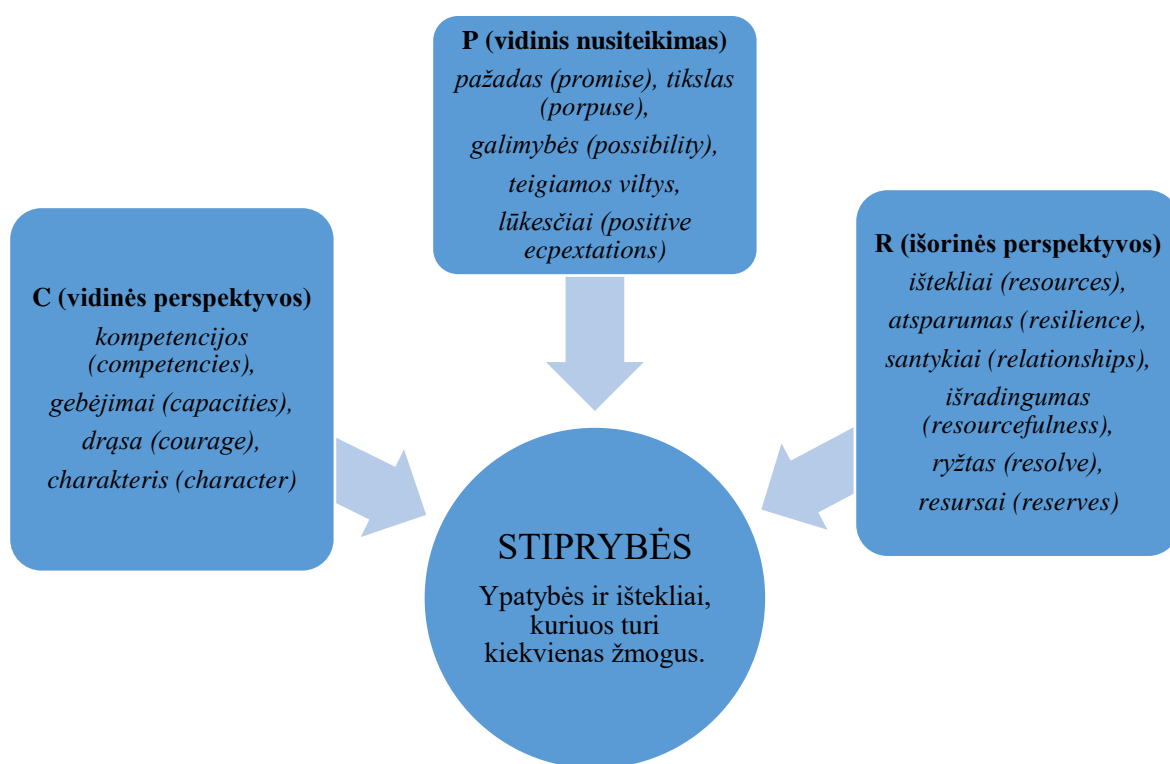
P (vidinis nusiteikimas)
pažadas (promise), tikslas (porpuse),
galimybės (possibility),
teigiamos viltys,
lūkesčiai (positive ecpextations)

C (vidinės perspektyvos)
kompetencijos (competencies),
gebėjimai (capacities),
drąsa (courage),
charakteris (character)

R (išorinės perspektyvos)
ištekliai (resources),
atsparumas (resilience),
santykiai (relationships),
išradingumas (resourcefulness),
ryžtas (resolve),
resursai (reserves)

STIPRYBĖS
Ypatybės ir ištekliai, kuriuos turi kiekvienas žmogus.